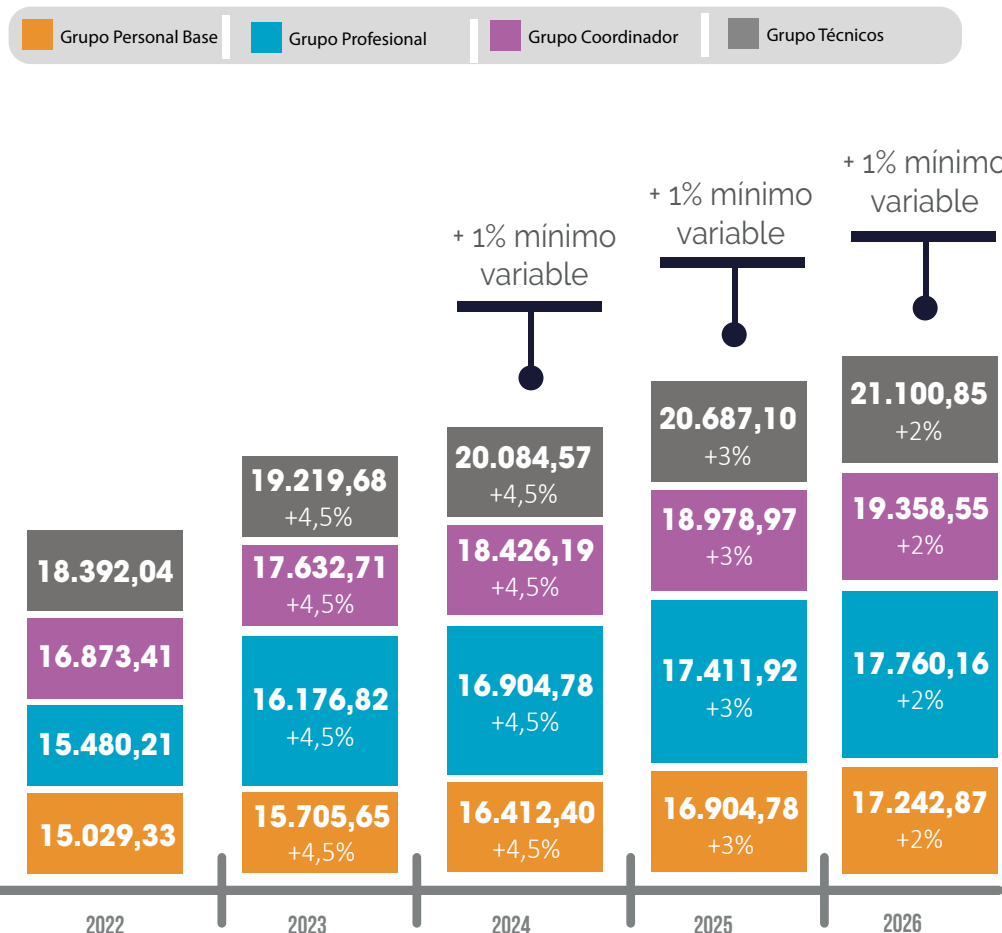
Grupo Personal Base | Grupo Profesional | Grupo Coordinador | Grupo Técnicos

18.392,04
16.873,41
15.480,21
15.029,33
2022

19.219,68
+4,5%
17.632,71
+4,5%
16.176,82
+4,5%
15.705,65
+4,5%
2023

+ 1% mínimo variable
20.084,57
+4,5%
18.426,19
+4,5%
16.904,78
+4,5%
16.412,40
+4,5%
2024

+ 1% mínimo variable
20.687,10
+3%
18.978,97
+3%
17.411,92
+3%
16.904,78
+3%
2025

+ 1% mínimo variable
21.100,85
+2%
19.358,55
+2%
17.760,16
+2%
17.242,87
+2%
2026